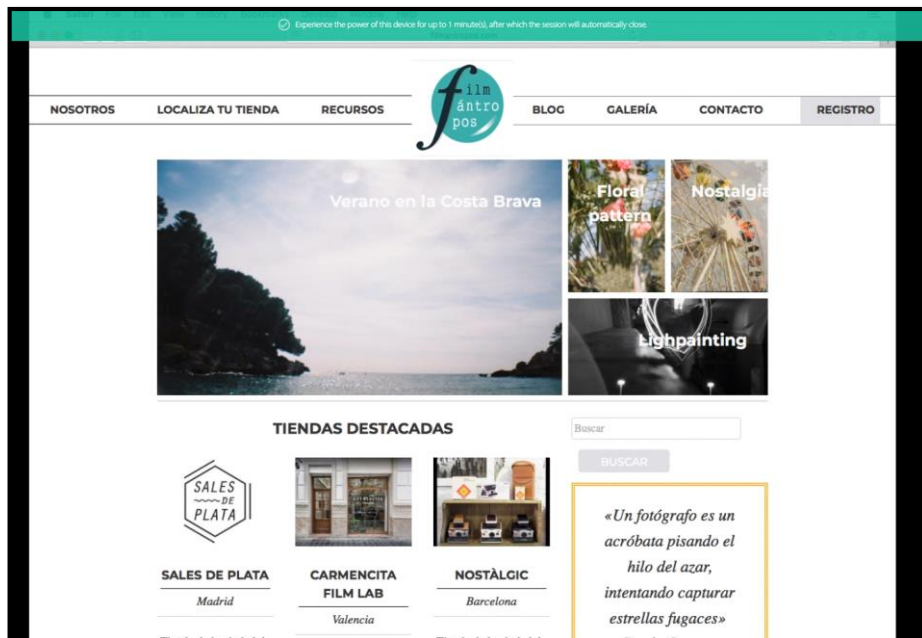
Experience the power of this device for up to 1 minute(s), after which the session will automatically close.

NOSOTROS LOCALIZA TU TIENDA RECURSOS

film ántro pos

BLOG GALERÍA CONTACTO REGISTRO

Verano en la Costa Brava

Floral pattern

Nostalgia

Lighpainting

TIENDAS DESTACADAS

SALES DE PLATA

SALES DE PLATA
Madrid

CARMENCITA FILM LAB
Valencia

NOSTÀLGIC
Barcelona

Buscar

BUSCAR

«Un fotógrafo es un acróbata pisando el hilo del azar, intentando capturar estrellas fugaces»